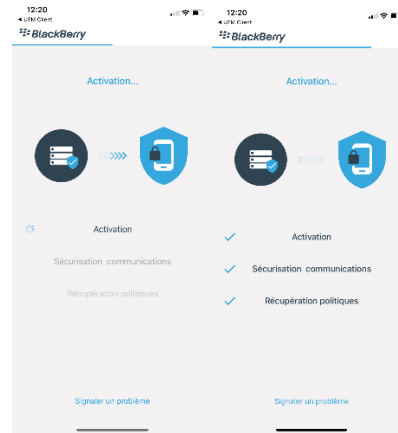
12:20
◂ UEM Client
BlackBerry

Activation...

Activation

Sécurisation communications

Récupération politiques

Signaler un problème

12:20
◂ UEM Client
BlackBerry

Activation...

✓ Activation

✓ Sécurisation communications

✓ Récupération politiques

Signaler un problème